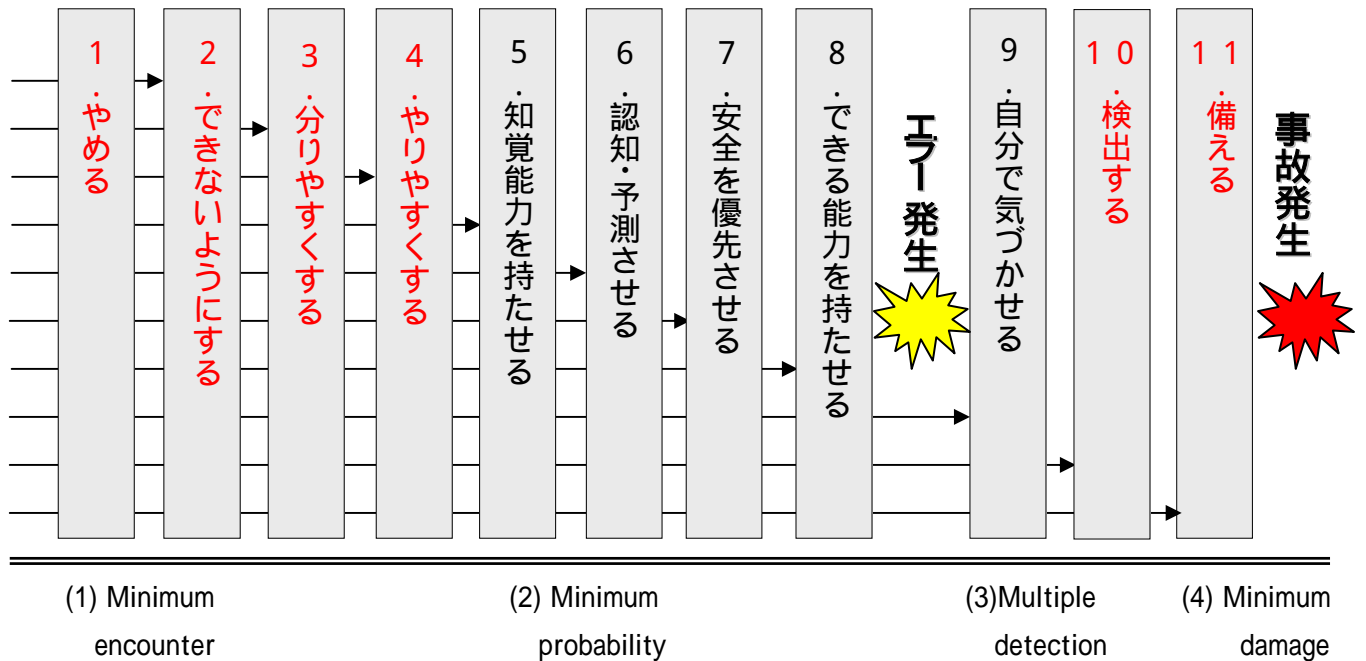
1・やめる

2・できないようにする

3・分りやすくする

4・やりやすくする

5・知覚能力を持たせる

6・認知・予測させる

7・安全を優先させる

8・できる能力を持たせる

エラー発生

9・自分で気づかせる

10・検出する

11・備える

事故発生

(1) Minimum encounter

(2) Minimum probability

(3)Multiple detection

(4) Minimum damage